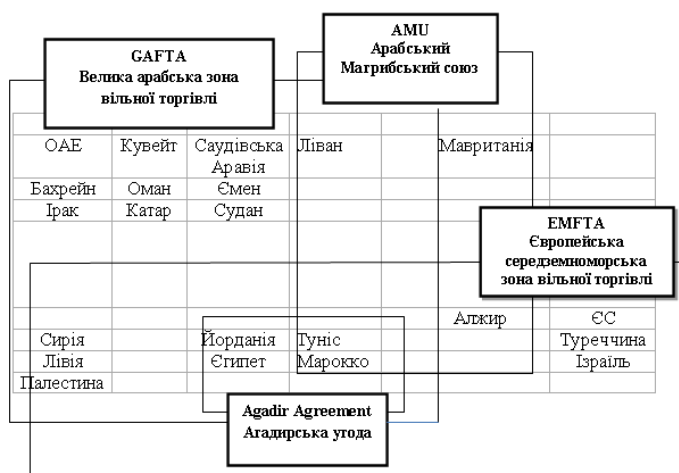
GAFTA
Велика арабська зона вільної торгівлі

AMU
Арабський Магрибський союз

| | | | | | | |
|---|---|---|---|---|---|---|
| ОАЕ | Кувейт | Саудівська Аравія | Ліван | | Мавританія | |
| Бахрейн | Оман | Ємен | | | | |
| Ірак | Катар | Судан | | | | |
| | | | | | | |
| | | | | | | |
| | | | | | Алжир | ЄС |
| Сирія | | Йорданія | Туніс | | | Туреччина |
| Лівія | | Єгипет | Марокко | | | Ізраїль |
| Палестина | | | | | | |

EMFTA
Європейська середземноморська зона вільної торгівлі

Agadir Agreement
Агадирська угода